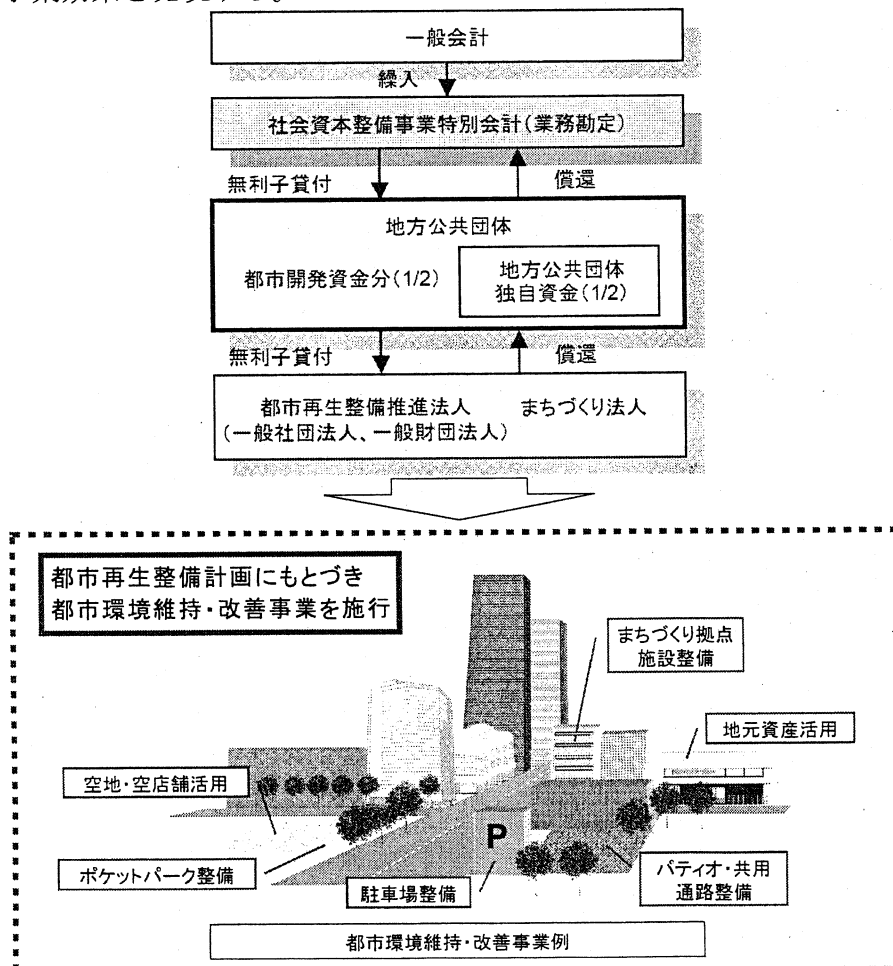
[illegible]

一般会計

繰入

社会資本整備事業特別会計(業務勘定)

無利子貸付

償還

地方公共団体

都市開発資金分(1/2)

地方公共団体
独自資金(1/2)

無利子貸付

償還

都市再生整備推進法人　まちづくり法人
(一般社団法人、一般財団法人)

都市再生整備計画にもとづき
都市環境維持・改善事業を施行

まちづくり拠点
施設整備

地元資産活用

空地・空店舗活用

P

ポケットパーク整備

駐車場整備

パティオ・共用
通路整備

都市環境維持・改善事業例